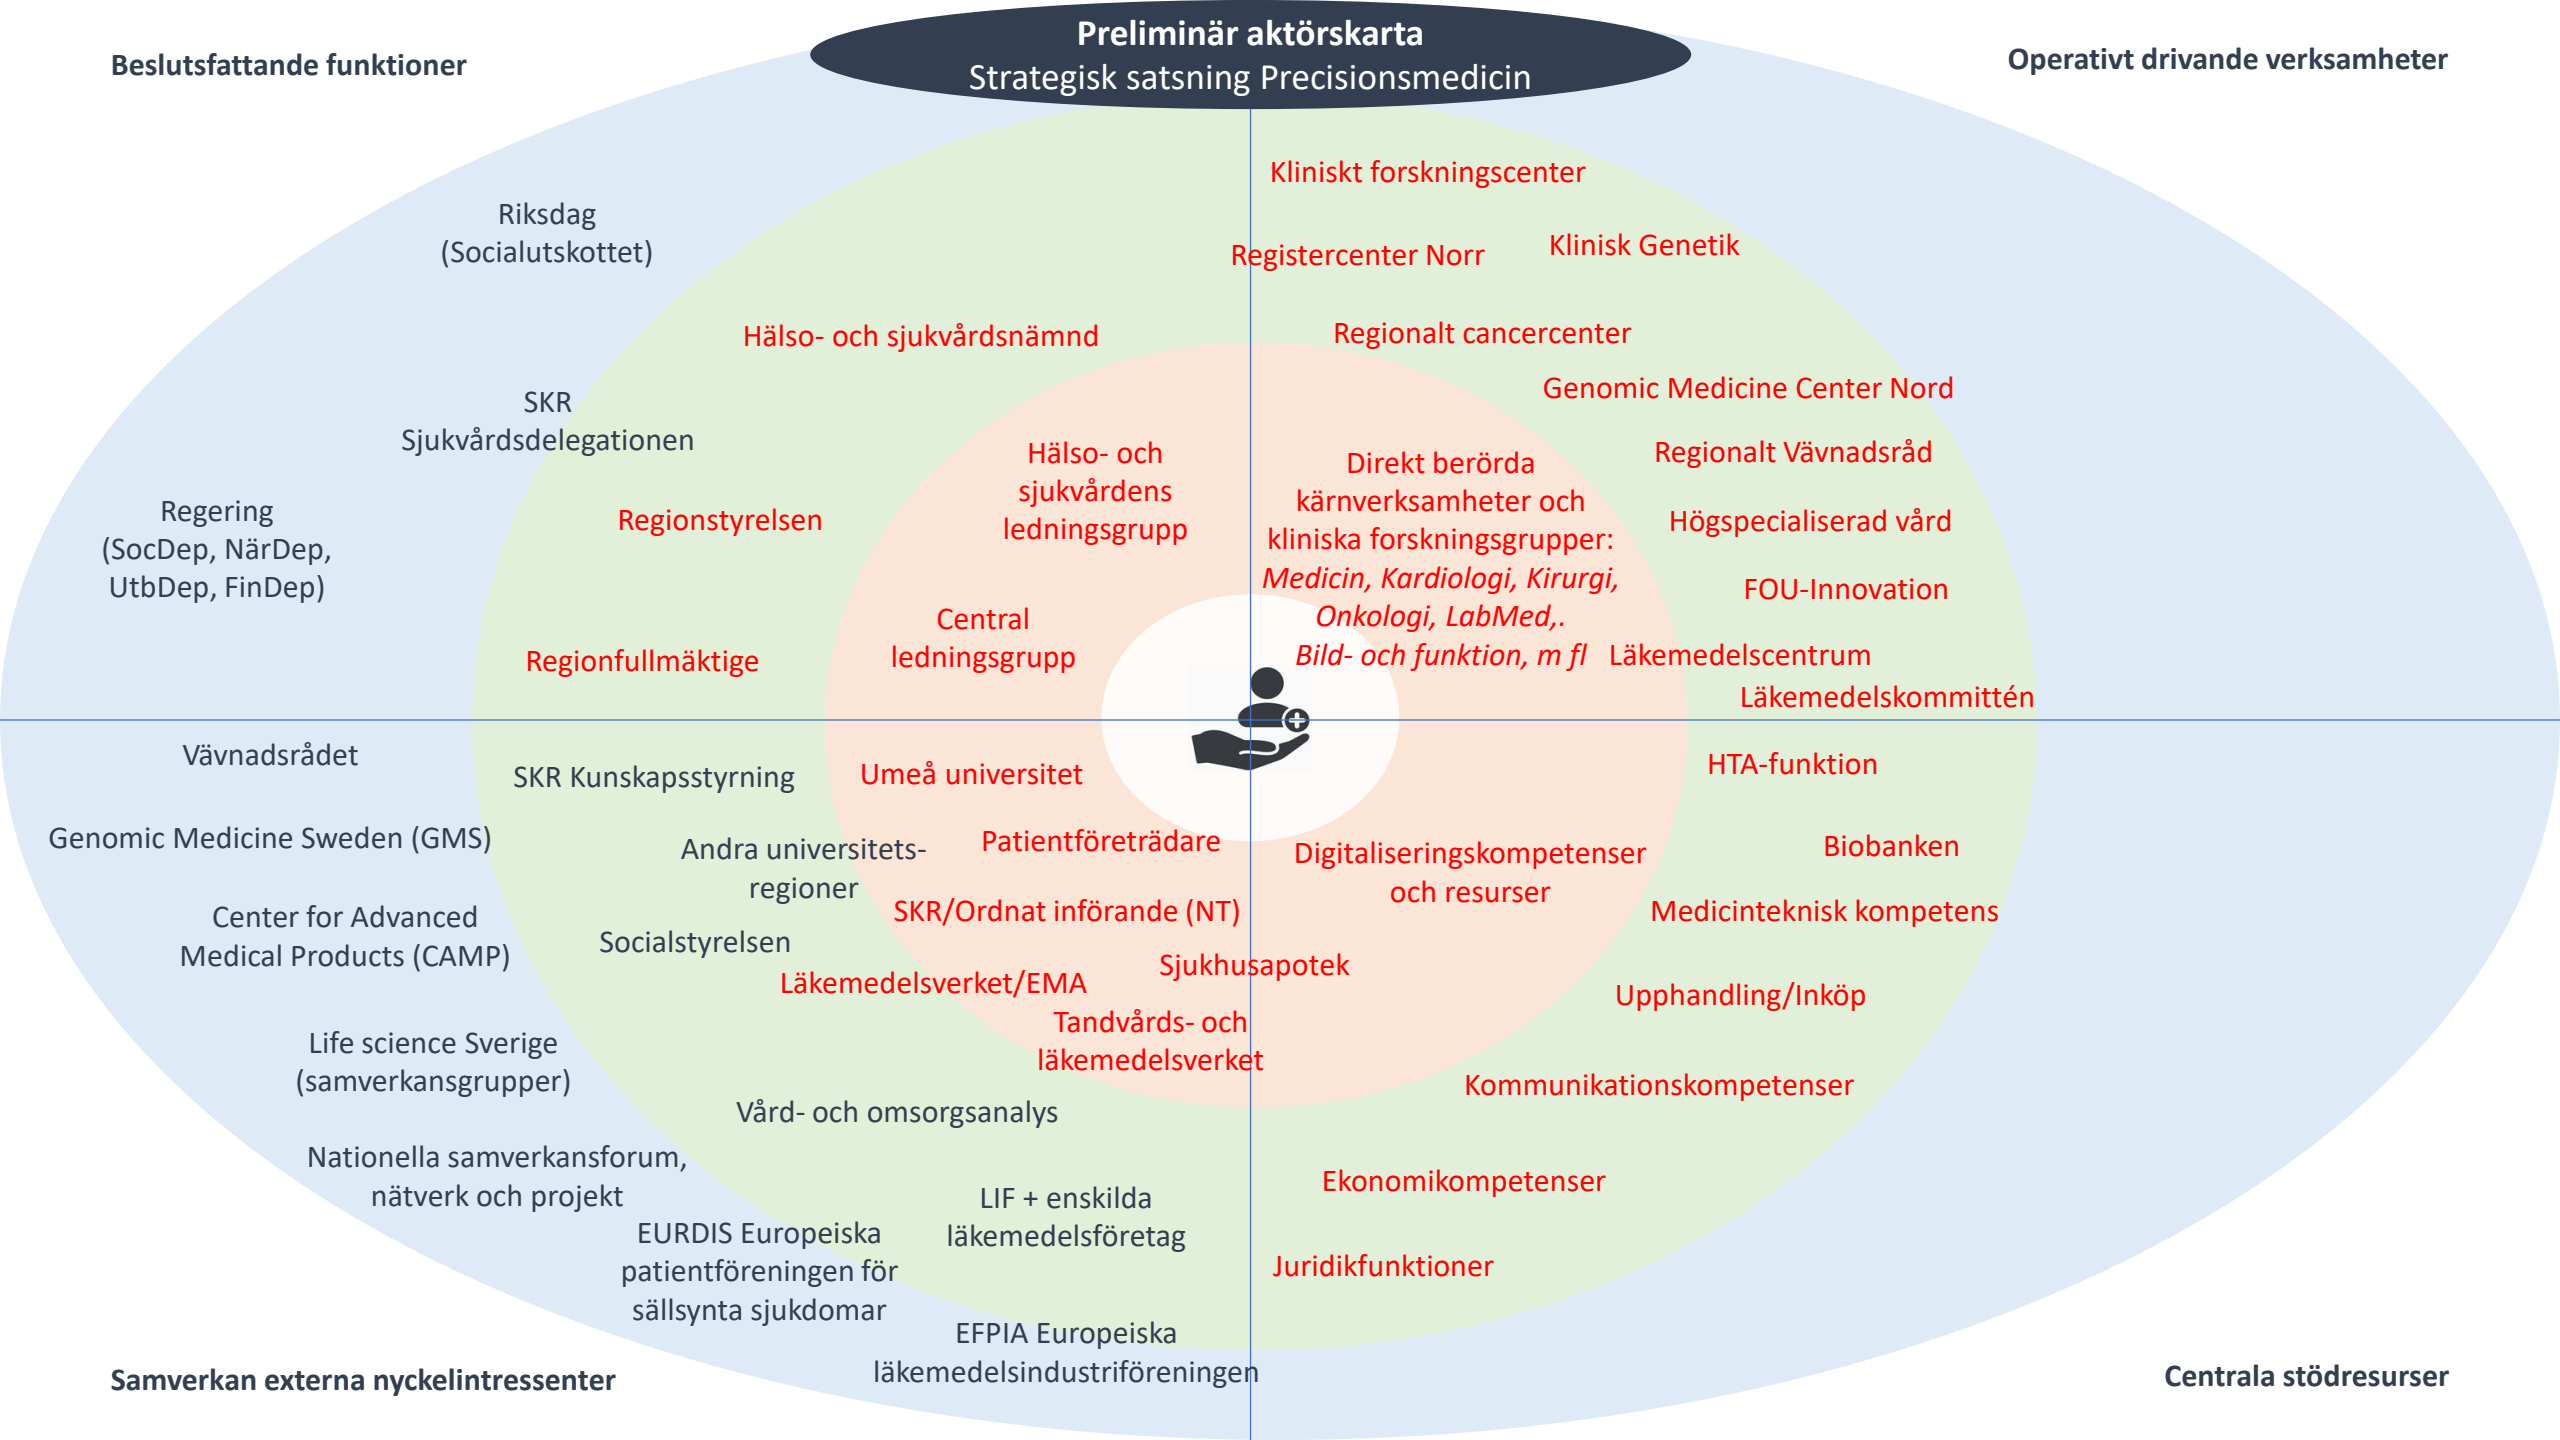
Preliminär aktörskarta
Strategisk satsning Precisionsmedicin

Beslutsfattande funktioner

Operativt drivande verksamheter

Riksdag (Socialutskottet)

SKR Sjukvårdsdelegationen

Regering (SocDep, NärDep, UtbDep, FinDep)

Hälso- och sjukvårdsnämnd

Regionstyrelsen

Regionfullmäktige

Hälso- och sjukvårdens ledningsgrupp

Central ledningsgrupp

Kliniskt forskningscenter

Registercenter Norr

Klinisk Genetik

Regionalt cancercenter

Genomic Medicine Center Nord

Regionalt Vävnadsråd

Högspecialiserad vård

FOU-Innovation

Läkemedelscentrum

Läkemedelskommittén

Direkt berörda kärnverksamheter och kliniska forskningsgrupper: *Medicin, Kardiologi, Kirurgi, Onkologi, LabMed,. Bild- och funktion, m fl*

Vävnadsrådet

Genomic Medicine Sweden (GMS)

Center for Advanced Medical Products (CAMP)

Life science Sverige (samverkansgrupper)

Nationella samverkansforum, nätverk och projekt

SKR Kunskapsstyrning

Andra universitets-regioner

Socialstyrelsen

Umeå universitet

Patientföreträdare

SKR/Ordnat införande (NT)

Läkemedelsverket/EMA

Sjukhusapotek

Tandvårds- och läkemedelsverket

Vård- och omsorgsanalys

LIF + enskilda läkemedelsföretag

EURDIS Europeiska patientföreningen för sällsynta sjukdomar

EFPIA Europeiska läkemedelsindustriföreningen

HTA-funktion

Biobanken

Digitaliseringskompetenser och resurser

Medicinteknisk kompetens

Upphandling/Inköp

Kommunikationskompetenser

Ekonomikompetenser

Juridikfunktioner

Samverkan externa nyckelintressenter

Centrala stödresurser